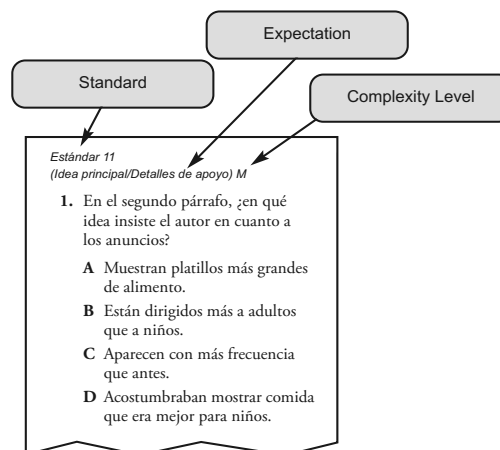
Expectation

Standard

Complexity Level

Estándar 11
(Idea principal/Detalles de apoyo) M

1. En el segundo párrafo, ¿en qué idea insiste el autor en cuanto a los anuncios?

A Muestran platillos más grandes de alimento.

B Están dirigidos más a adultos que a niños.

C Aparecen con más frecuencia que antes.

D Acostumbraban mostrar comida que era mejor para niños.